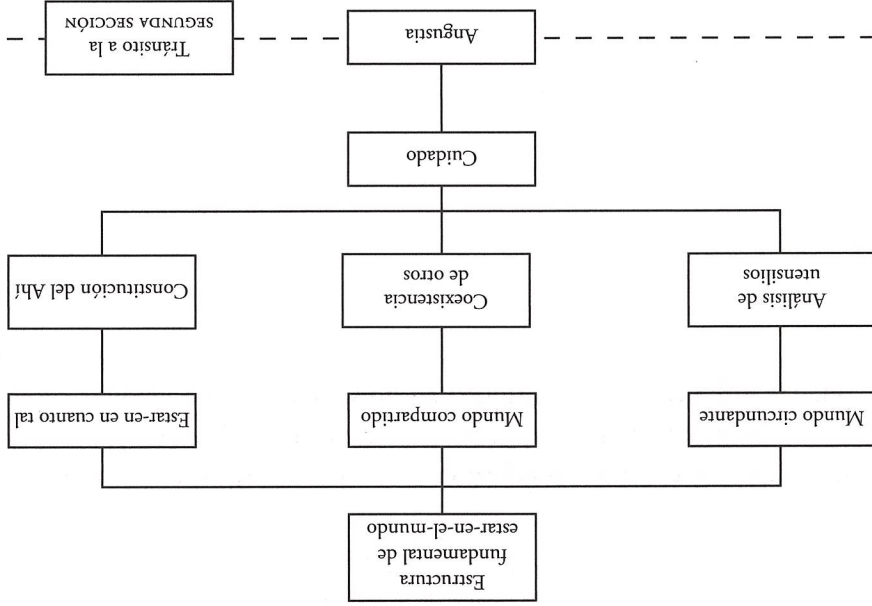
Estructura fundamental de estar-en-el-mundo

Mundo circundante

Mundo compartido

Estar-en en cuanto tal

Análisis de utensilios

Coexistencia de otros

Constitución del Ahí

Cuidado

Angustia

Tránsito a la SEGUNDA SECCIÓN